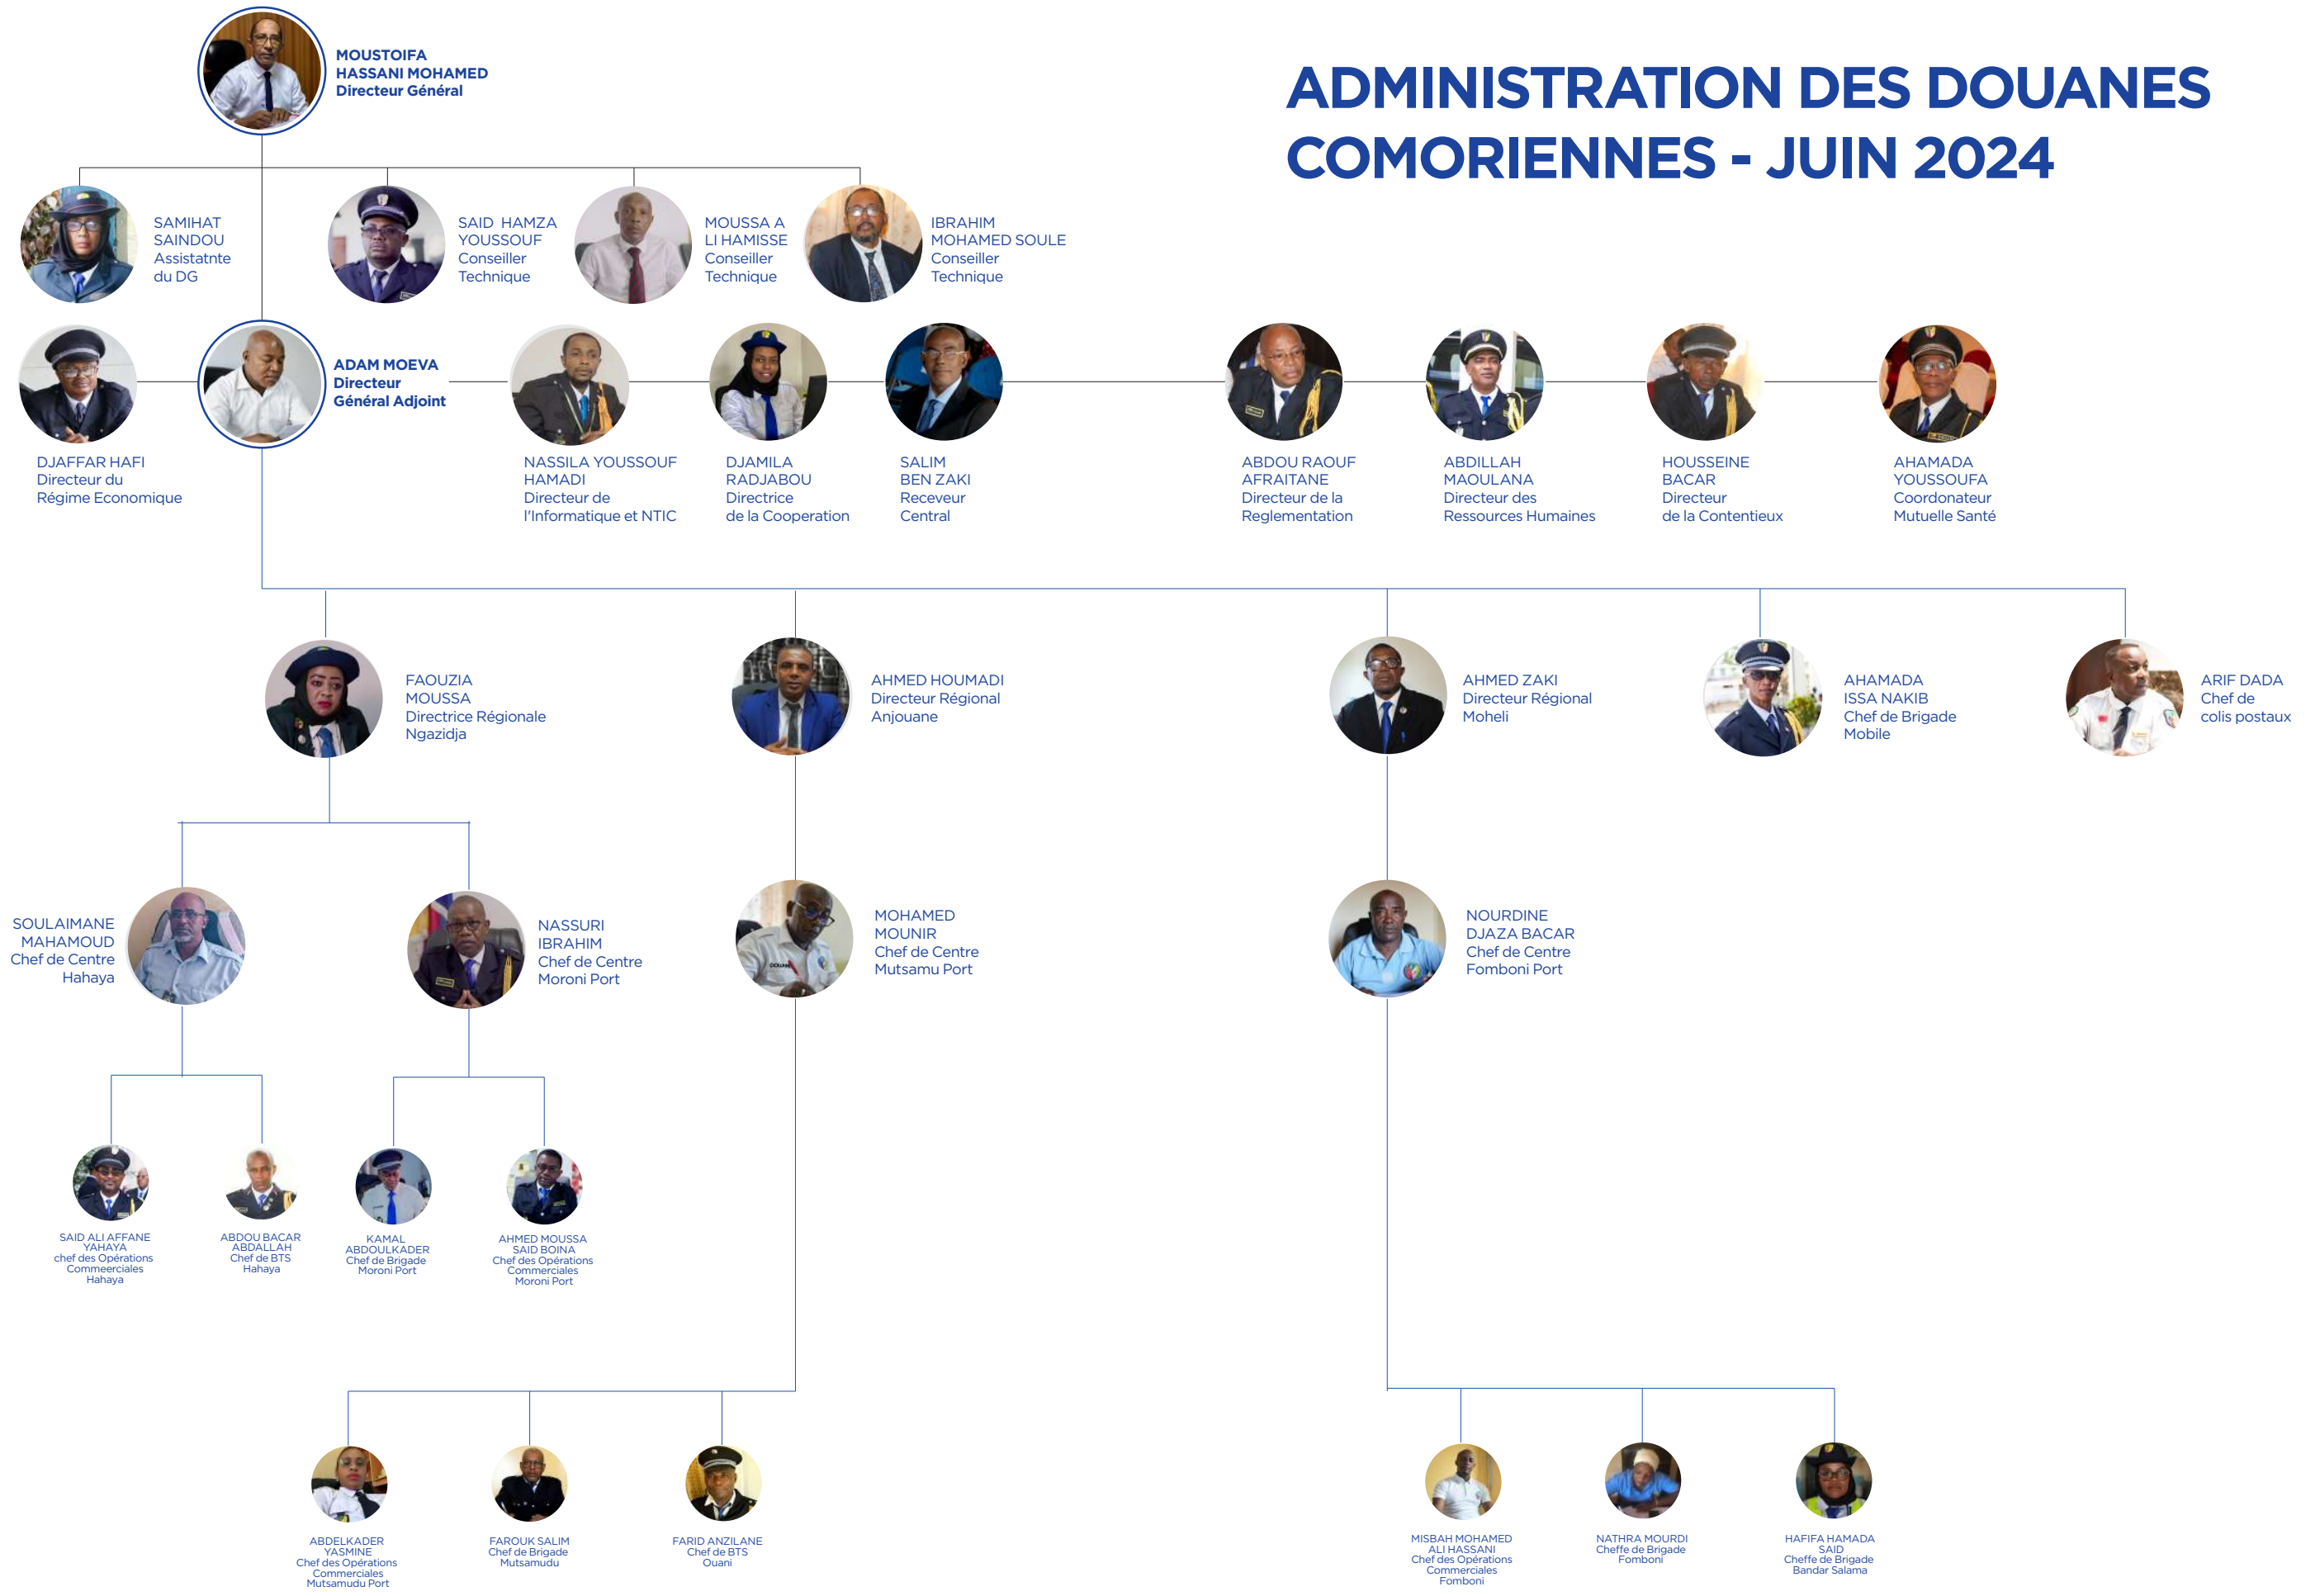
MOUSTOIFA HASSANI MOHAMED
Directeur Général

ADMINISTRATION DES DOUANES COMORIENNES - JUIN 2024

SAMIHAT SAINDOU
Assistatnte du DG

SAID HAMZA YOUSSOUF
Conseiller Technique

MOUSSA A LI HAMISSE
Conseiller Technique

IBRAHIM MOHAMED SOULE
Conseiller Technique

DJAFFAR HAFI
Directeur du Régime Economique

ADAM MOEVA
Directeur Général Adjoint

NASSILA YOUSSOUF HAMADI
Directeur de l'Informatique et NTIC

DJAMILA RADJABOU
Directrice de la Cooperation

SALIM BEN ZAKI
Receveur Central

ABDOU RAOUF AFRAITANE
Directeur de la Reglementation

ABDILLAH MAOULANA
Directeur des Ressources Humaines

HOUSSEINE BACAR
Directeur de la Contentieux

AHAMADA YOUSSOUFA
Coordonateur Mutuelle Santé

FAOUZIA MOUSSA
Directrice Régionale Ngazidja

AHMED HOUMADI
Directeur Régional Anjouane

AHMED ZAKI
Directeur Régional Moheli

AHAMADA ISSA NAKIB
Chef de Brigade Mobile

ARIF DADA
Chef de colis postaux

SOULAIMANE MAHAMOUD
Chef de Centre Hahaya

NASSURI IBRAHIM
Chef de Centre Moroni Port

MOHAMED MOUNIR
Chef de Centre Mutsamu Port

NOURDINE DJAZA BACAR
Chef de Centre Fomboni Port

SAID ALI AFFANE YAHAYA
chef des Opérations Commeerciales Hahaya

ABDOU BACAR ABDALLAH
Chef de BTS Hahaya

KAMAL ABDOULKADER
Chef de Brigade Moroni Port

AHMED MOUSSA SAID BOINA
Chef des Opérations Commerciales Moroni Port

ABDELKADER YASMINE
Chef des Opérations Commerciales Mutsamudu Port

FAROUK SALIM
Chef de Brigade Mutsamudu

FARID ANZILANE
Chef de BTS Ouani

MISBAH MOHAMED ALI HASSANI
Chef des Opérations Commerciales Fomboni

NATHRA MOURDI
Cheffe de Brigade Fomboni

HAFIFA HAMADA SAID
Cheffe de Brigade Bandar Salama